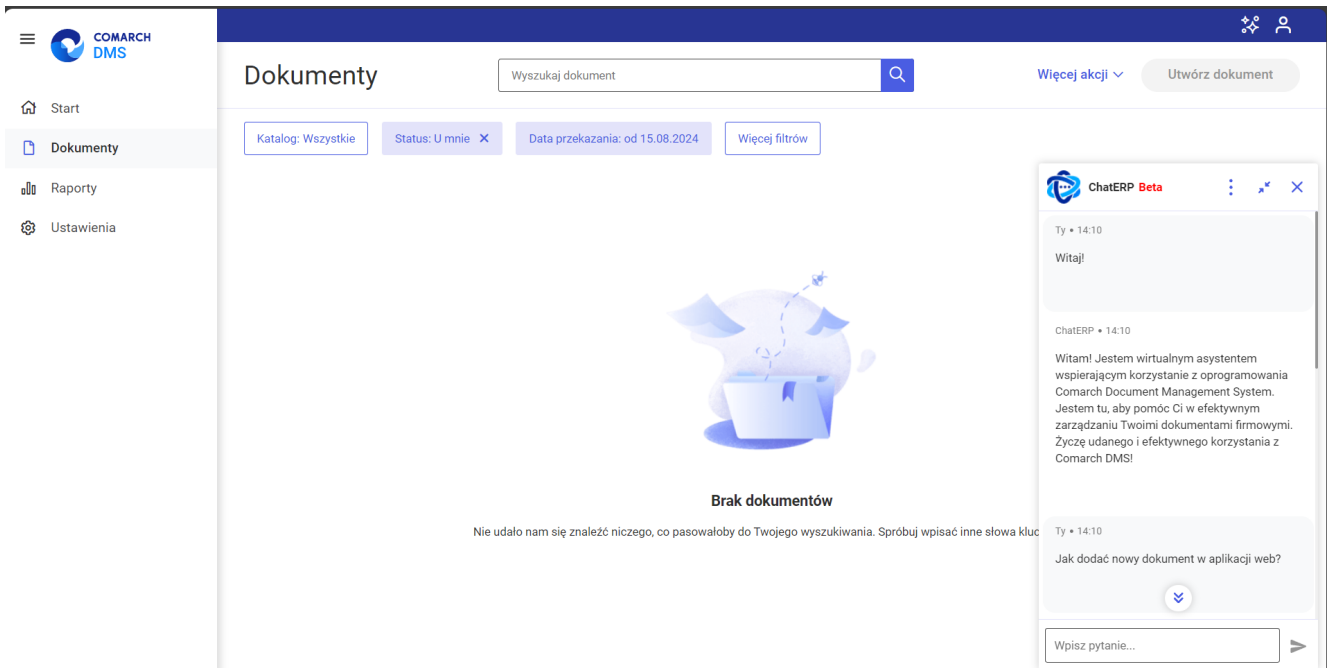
COMARCH DMS

Start
Dokumenty
Raporty
Ustawienia

Dokumenty

Wyszukaj dokument

Więcej akcji

Utwórz dokument

Katalog: Wszystkie

Status: U mnie ✕

Data przekazania: od 15.08.2024

Więcej filtrów

Brak dokumentów

Nie udało nam się znaleźć niczego, co pasowałoby do Twojego wyszukiwania. Spróbuj wpisać inne słowa kluc

ChatERP Beta

Ty • 14:10

Witaj!

ChatERP • 14:10

Witam! Jestem wirtualnym asystentem wspierającym korzystanie z oprogramowania Comarch Document Management System. Jestem tu, aby pomóc Ci w efektywnym zarządzaniu Twoimi dokumentami firmowymi. Życzę udanego i efektywnego korzystania z Comarch DMS!

Ty • 14:10

Jak dodać nowy dokument w aplikacji web?

Wpisz pytanie...